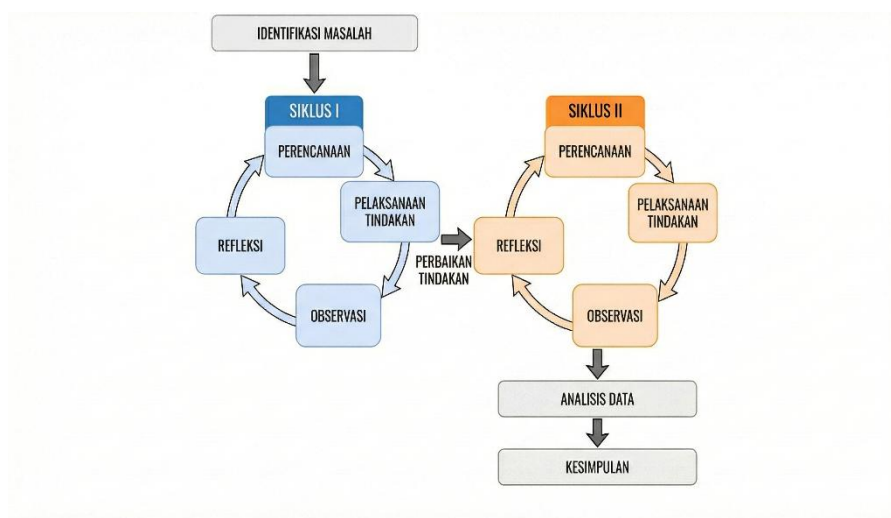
IDENTIFIKASI MASALAH

SIKLUS I

PERENCANAAN

PELAKSANAAN TINDAKAN

OBSERVASI

REFLEKSI

PERBAIKAN TINDAKAN

SIKLUS II

PERENCANAAN

PELAKSANAAN TINDAKAN

OBSERVASI

REFLEKSI

ANALISIS DATA

KESIMPULAN